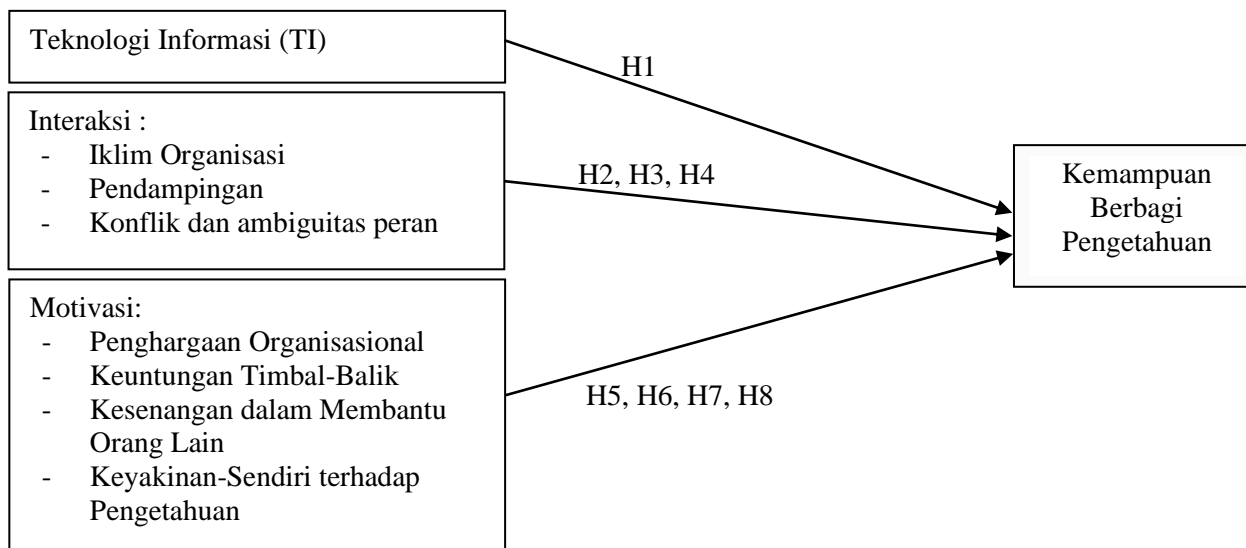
Teknologi Informasi (TI)

Interaksi :
- Iklim Organisasi
- Pendampingan
- Konflik dan ambiguitas peran

Motivasi:
- Penghargaan Organisasional
- Keuntungan Timbal-Balik
- Kesenangan dalam Membantu Orang Lain
- Keyakinan-Sendiri terhadap Pengetahuan

H1

H2, H3, H4

H5, H6, H7, H8

Kemampuan Berbagi Pengetahuan